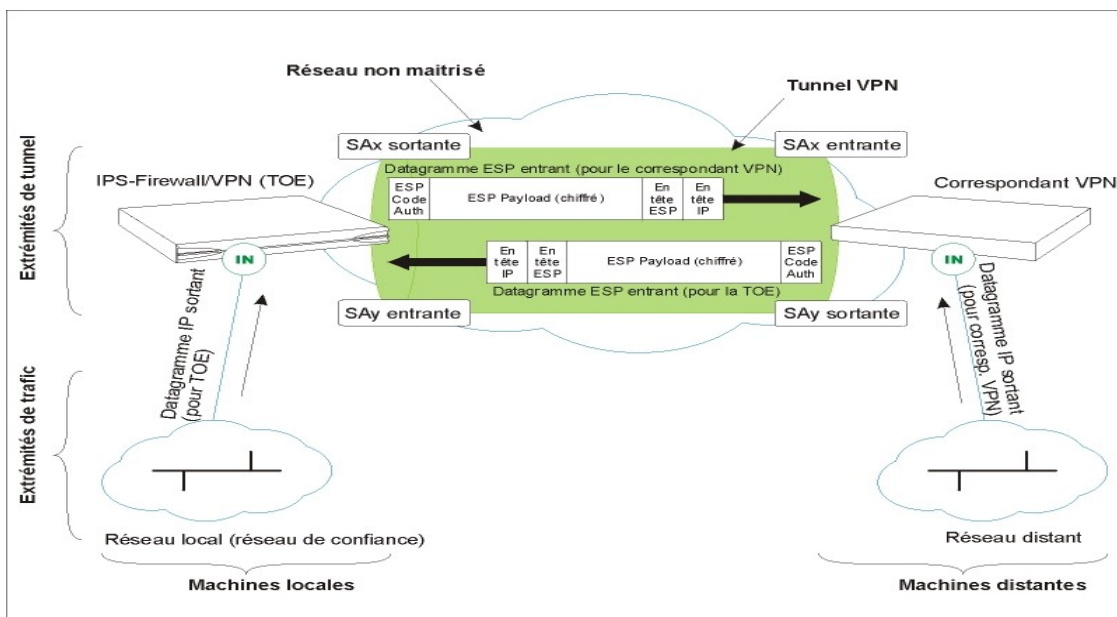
Réseau non maitrisé

Tunnel VPN

Extrémités de tunnel

SAx sortante

SAx entrante

Datagramme ESP entrant (pour le correspondant VPN)

IPS-Firewall/VPN (TOE)

| ESP Code Auth | ESP Payload (chiffré) | En tête ESP | En tête IP |
|---|---|---|---|

Correspondant VPN

| En tête IP | En tête ESP | ESP Payload (chiffré) | ESP Code Auth |
|---|---|---|---|

IN

IN

Datagramme ESP entrant (pour la TOE)

SAy entrante

SAy sortante

Datagramme IP sortant (pour TOE)

Datagramme IP sortant (pour corresp. VPN)

Extrémités de trafic

Réseau local (réseau de confiance)

Réseau distant

Machines locales

Machines distantes